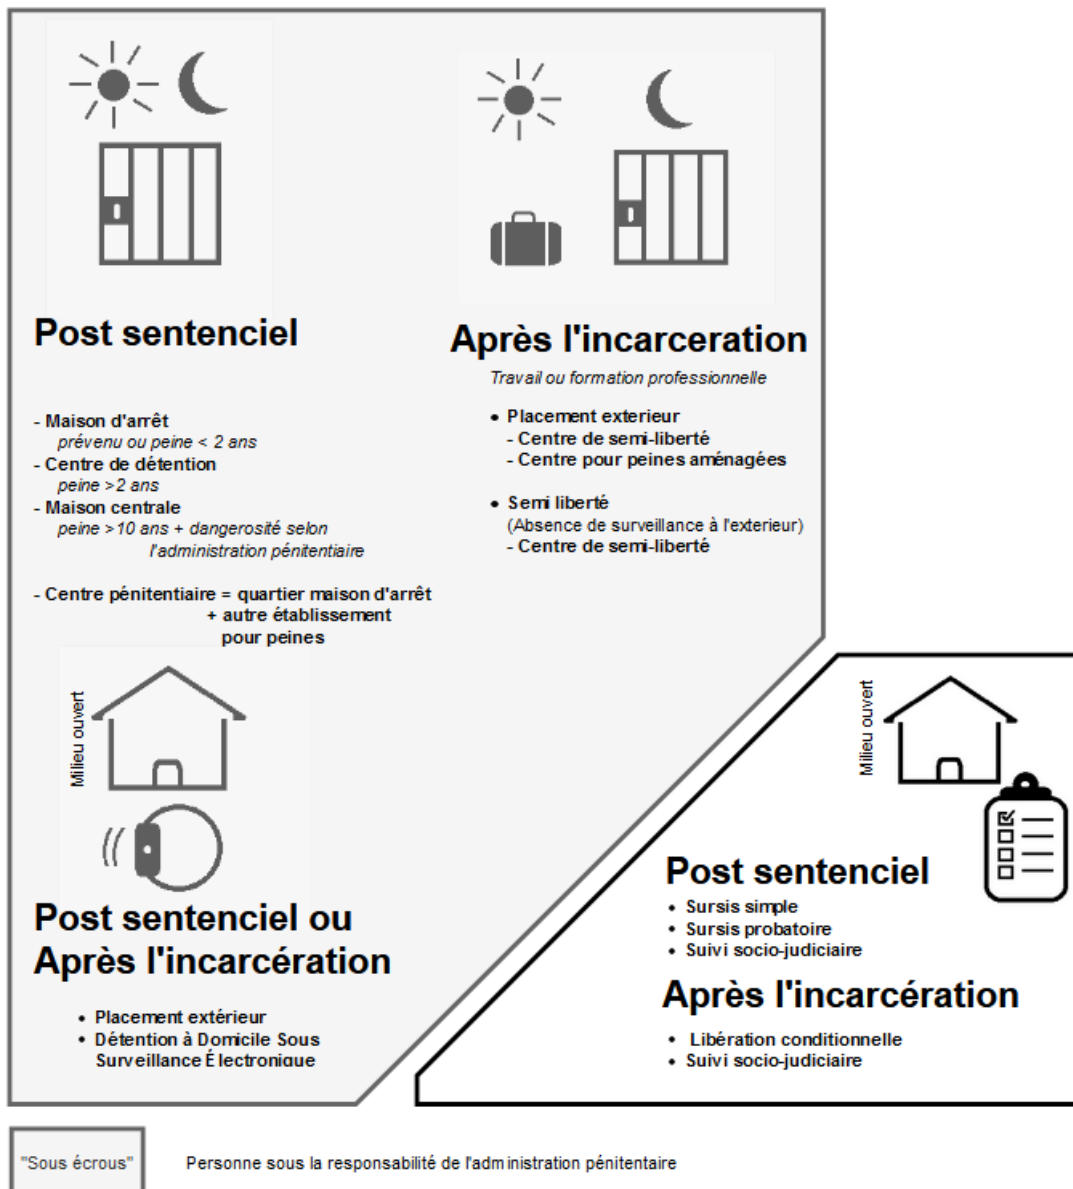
Post sentenciel

- Maison d'arrêt
prévenu ou peine < 2 ans
- Centre de détention
peine >2 ans
- Maison centrale
peine >10 ans + dangerosité selon l'administration pénitentiaire

- Centre pénitentiaire = quartier maison d'arrêt + autre établissement pour peines

Après l'incarceration

Travail ou formation professionnelle

• Placement exterieur
- Centre de semi-liberté
- Centre pour peines aménagées

• Semi liberté
(Absence de surveillance à l'exterieur)
- Centre de semi-liberté

Milieu ouvert

Post sentenciel ou Après l'incarcération

• Placement extérieur
• Détention à Domicile Sous Surveillance Électronique

Milieu ouvert

Post sentenciel
• Sursis simple
• Sursis probatoire
• Suivi socio-judiciaire

Après l'incarcération
• Libération conditionnelle
• Suivi socio-judiciaire

"Sous écrous"

Personne sous la responsabilité de l'administration pénitentaire